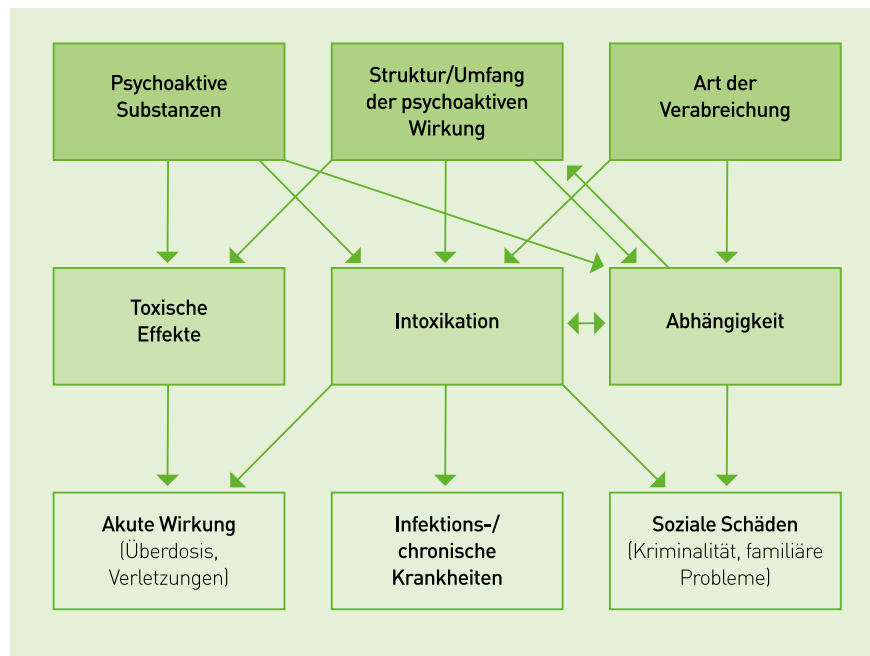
Psychoaktive Substanzen

Struktur/Umfang der psychoaktiven Wirkung

Art der Verabreichung

Toxische Effekte

Intoxikation

Abhängigkeit

Akute Wirkung (Überdosis, Verletzungen)

Infektions-/ chronische Krankheiten

Soziale Schäden (Kriminalität, familiäre Probleme)